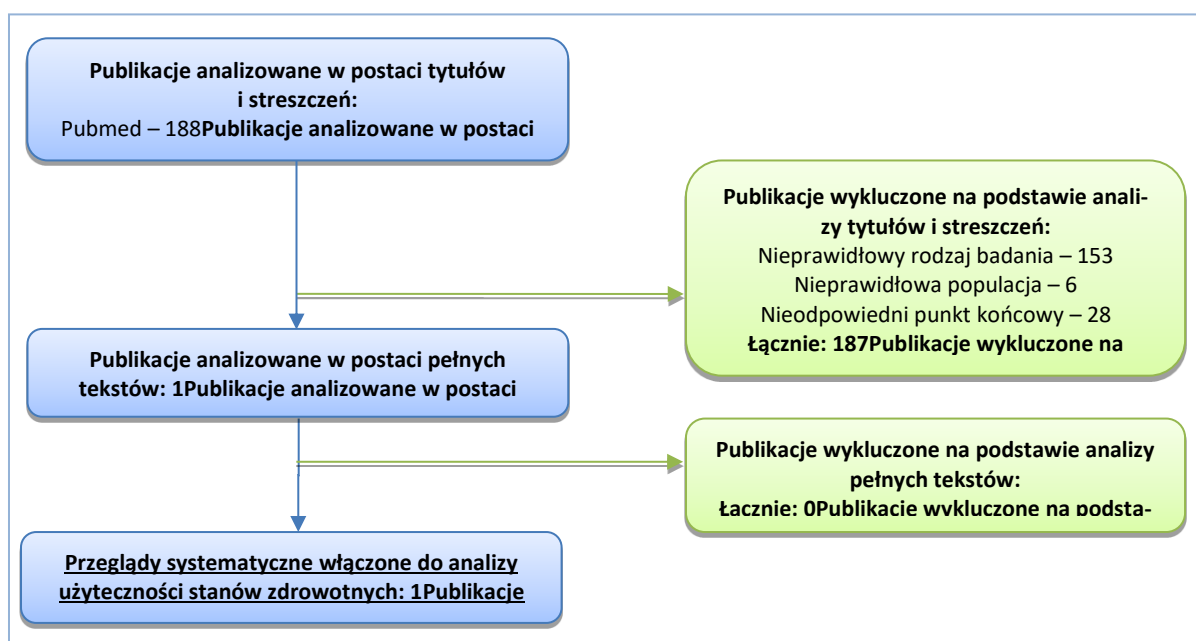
**Publikacje analizowane w postaci tytułów i streszczeń:**
Pubmed – 188**Publikacje analizowane w postaci**

**Publikacje wykluczone na podstawie analizy tytułów i streszczeń:**
Nieprawidłowy rodzaj badania – 153
Nieprawidłowa populacja – 6
Nieodpowiedni punkt końcowy – 28
**Łącznie: 187Publikacje wykluczone na**

**Publikacje analizowane w postaci pełnych tekstów: 1Publikacje analizowane w postaci**

**Publikacje wykluczone na podstawie analizy pełnych tekstów:**
**Łącznie: 0Publikacje wykluczone na podsta-**

**Przeglądy systematyczne włączone do analizy użyteczności stanów zdrowotnych: 1Publikacje**